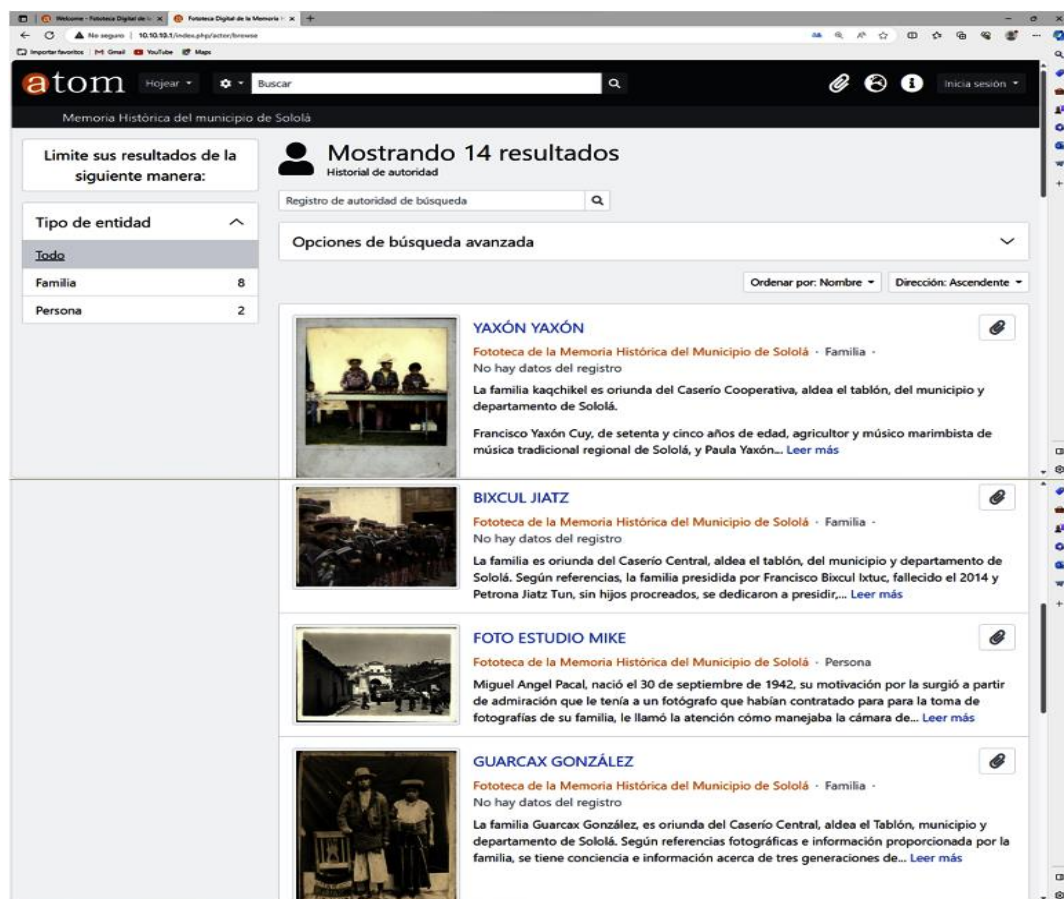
Welcome - Fototeca Digital de l... ×  Fototeca Digital de la Memoria ×  +

No seguro | 10.10.10.1/index.php/actor/browse

Importar favoritos | Gmail | YouTube | Maps

atom  Hojear ▾  ⚙ ▾  Buscar

Inicia sesión ▾

Memoria Histórica del municipio de Sololá

Limite sus resultados de la siguiente manera:

Tipo de entidad

Todo

Familia 8

Persona 2

Mostrando 14 resultados
Historial de autoridad

Registro de autoridad de búsqueda

Opciones de búsqueda avanzada

Ordenar por: Nombre ▾  Dirección: Ascendente ▾

YAXÓN YAXÓN
Fototeca de la Memoria Histórica del Municipio de Sololá · Familia ·
No hay datos del registro
La familia kaqchikel es oriunda del Caserío Cooperativa, aldea el tablón, del municipio y departamento de Sololá.

Francisco Yaxón Cuy, de setenta y cinco años de edad, agricultor y músico marimbista de música tradicional regional de Sololá, y Paula Yaxón... Leer más

BIXCUL JIATZ
Fototeca de la Memoria Histórica del Municipio de Sololá · Familia ·
No hay datos del registro
La familia es oriunda del Caserío Central, aldea el tablón, del municipio y departamento de Sololá. Según referencias, la familia presidida por Francisco Bixcul Ixtuc, fallecido el 2014 y Petrona Jiatz Tun, sin hijos procreados, se dedicaron a presidir,... Leer más

FOTO ESTUDIO MIKE
Fototeca de la Memoria Histórica del Municipio de Sololá · Persona
Miguel Angel Pacal, nació el 30 de septiembre de 1942, su motivación por la surgió a partir de admiración que le tenía a un fotógrafo que habían contratado para para la toma de fotografías de su familia, le llamó la atención cómo manejaba la cámara de... Leer más

GUARCAX GONZÁLEZ
Fototeca de la Memoria Histórica del Municipio de Sololá · Familia ·
No hay datos del registro
La familia Guarcax González, es oriunda del Caserío Central, aldea el Tablón, municipio y departamento de Sololá. Según referencias fotográficas e información proporcionada por la familia, se tiene conciencia e información acerca de tres generaciones de... Leer más